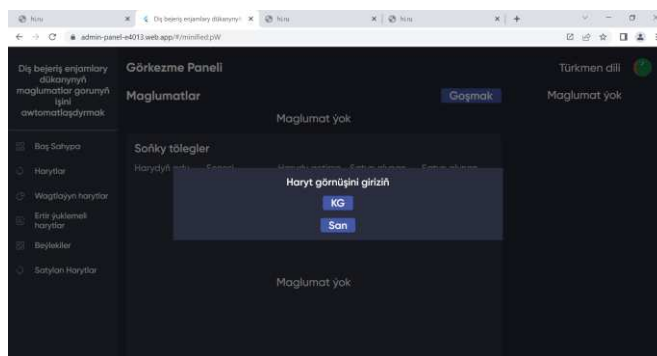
Nirų | Diş bejeriş enjamlary dükanyny | Nirų | Nirų

admin-panel-e4013.web.app/#/minified:pW

Diş bejeriş enjamlary dükanynyň maglumatlar gorunyň işini awtomatlaşdyrmak

Baş Sahypa
Harytlar
Wagtlaýyn harytlar
Ertir ýüklemeli harytlar
Beýlekiler
Satylan Harytlar

Görkezme Paneli

Türkmen dili

Maglumatlar

Goşmak

Maglumat ýok

Maglumat ýok

Soňky tölegler

Harydyň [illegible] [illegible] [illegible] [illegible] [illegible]

Haryt görnüşini giriziň

KG

San

Maglumat ýok